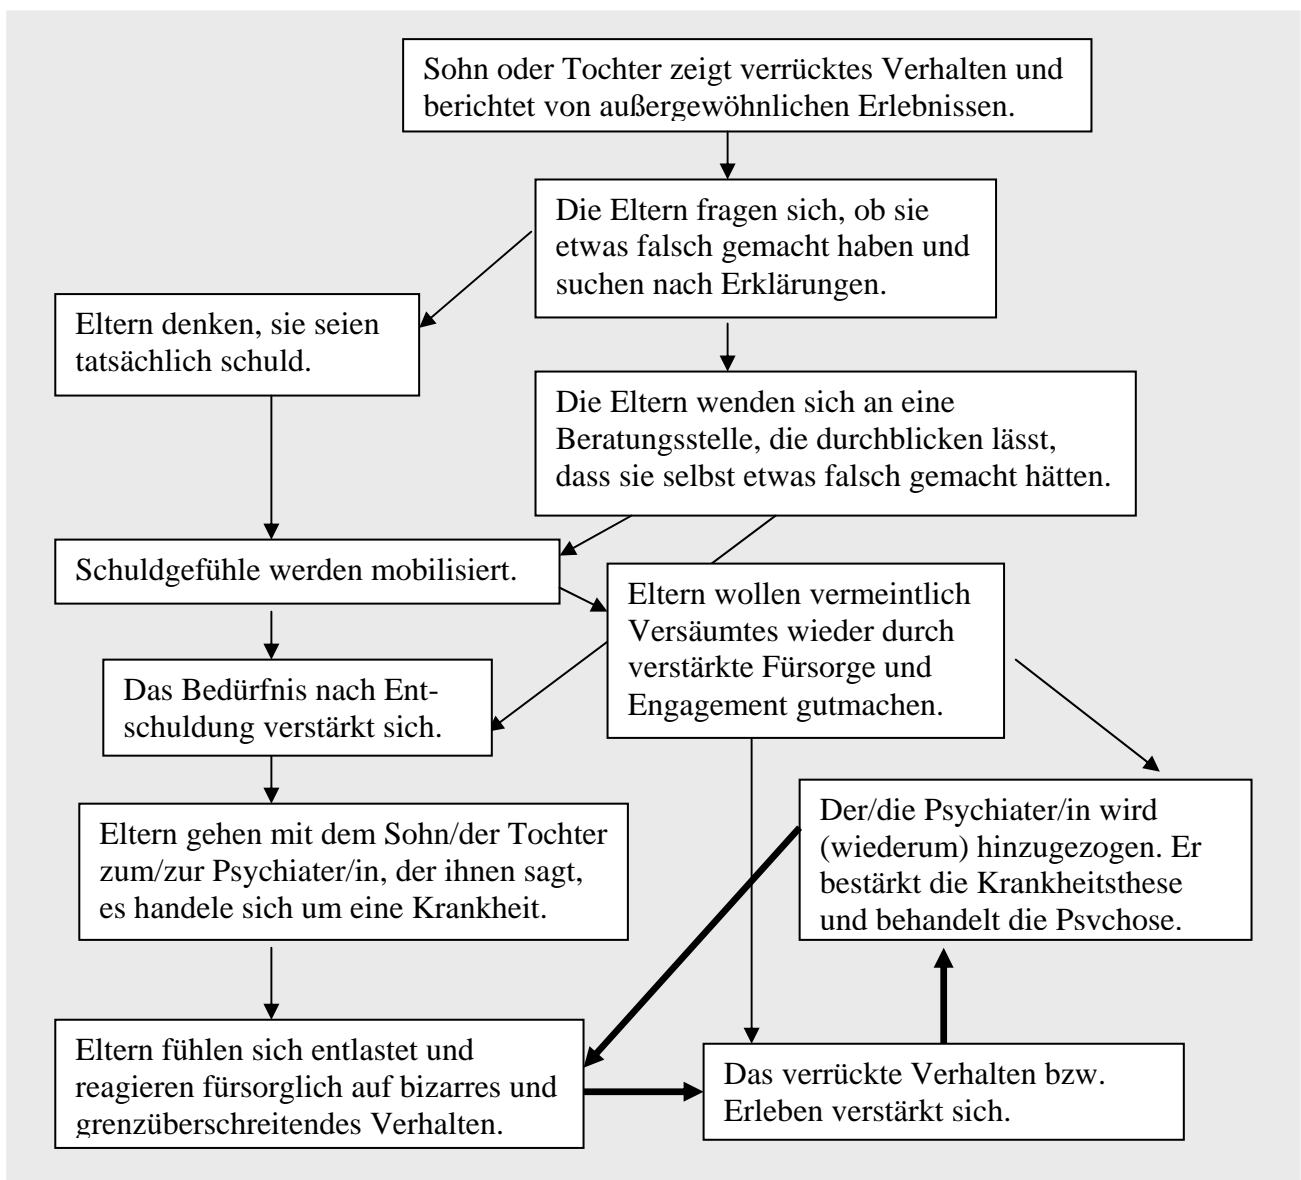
Sohn oder Tochter zeigt verrücktes Verhalten und berichtet von außergewöhnlichen Erlebnissen.

Die Eltern fragen sich, ob sie etwas falsch gemacht haben und suchen nach Erklärungen.

Eltern denken, sie seien tatsächlich schuld.

Die Eltern wenden sich an eine Beratungsstelle, die durchblicken lässt, dass sie selbst etwas falsch gemacht hätten.

Schuldgefühle werden mobilisiert.

Eltern wollen vermeintlich Versäumtes wieder durch verstärkte Fürsorge und Engagement gutmachen.

Das Bedürfnis nach Entschuldung verstärkt sich.

Der/die Psychiater/in wird (wiederum) hinzugezogen. Er bestärkt die Krankheitsthese und behandelt die Psychose.

Eltern gehen mit dem Sohn/der Tochter zum/zur Psychiater/in, der ihnen sagt, es handele sich um eine Krankheit.

Eltern fühlen sich entlastet und reagieren fürsorglich auf bizarres und grenzüberschreitendes Verhalten.

Das verrückte Verhalten bzw. Erleben verstärkt sich.